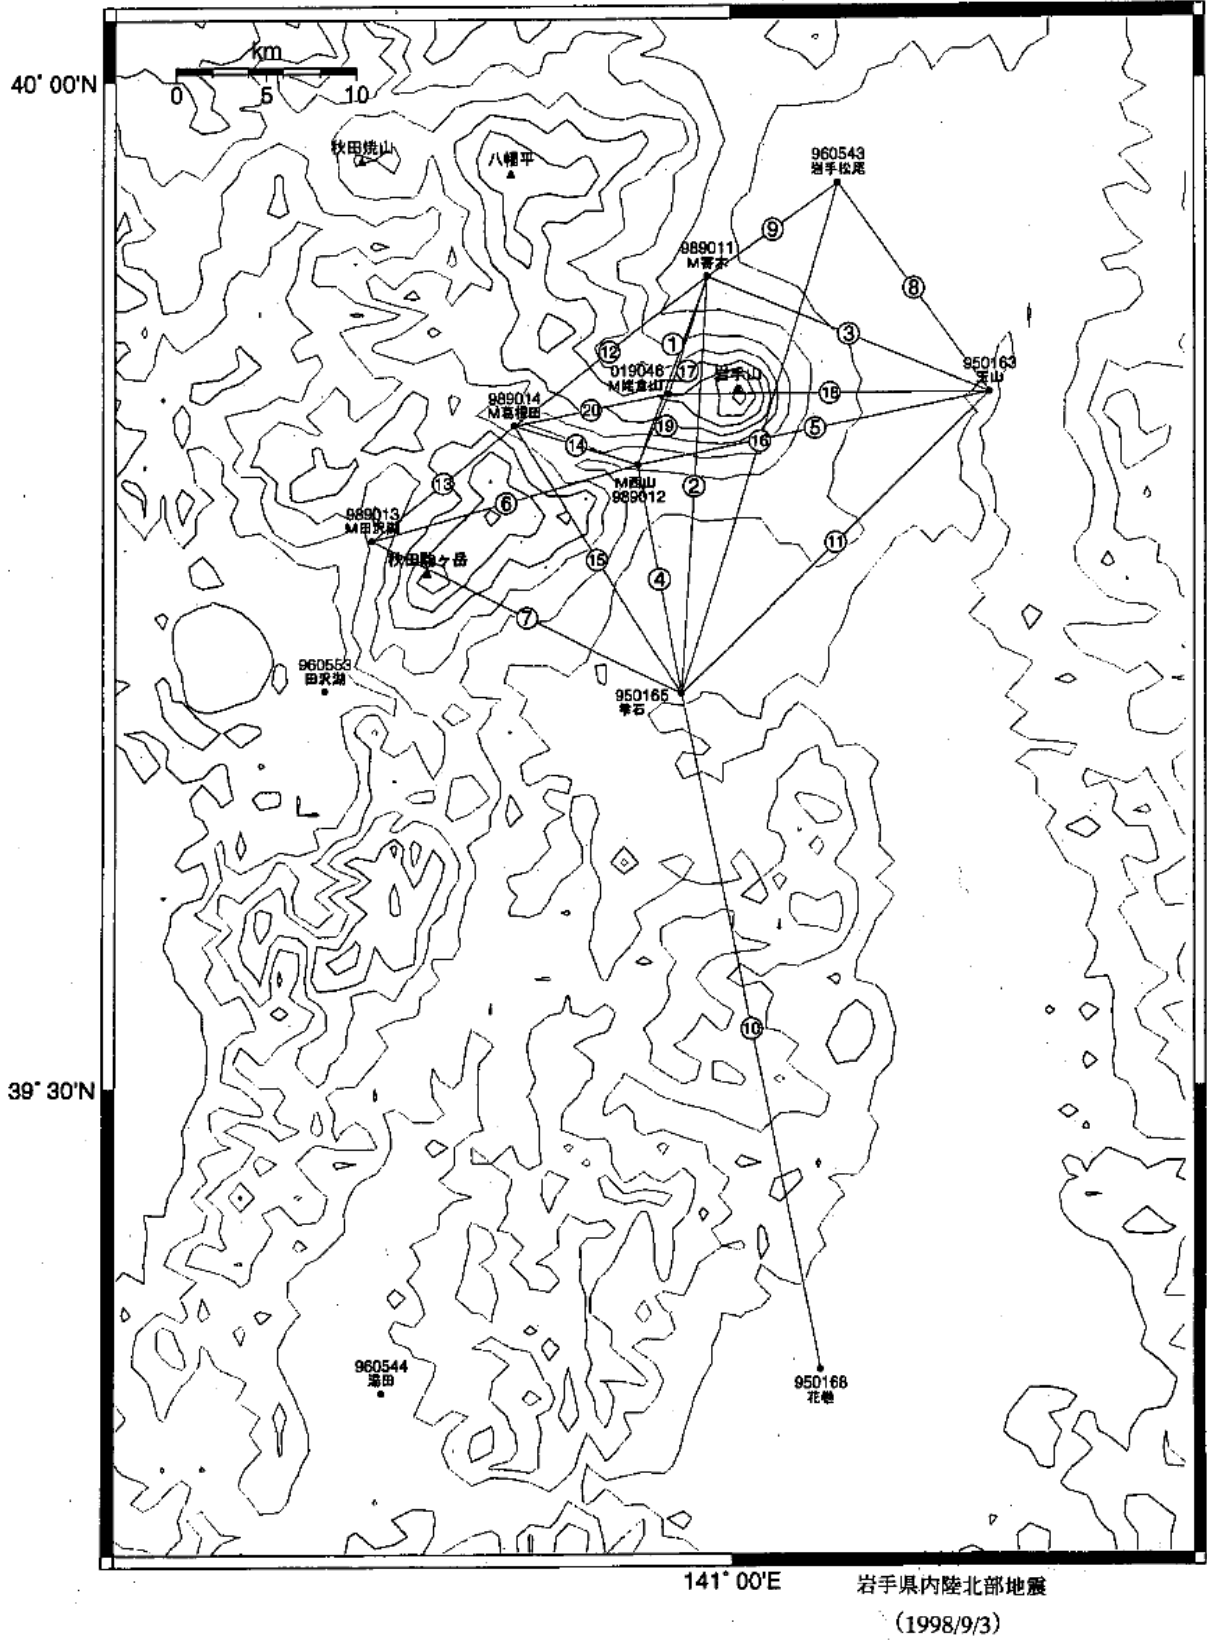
km
0 5 10
40° 00'N
秋田焼山
八幡平
960543
岩手松尾
⑨
989011
M雲宏
⑧
⑫
①
③
950163
玉山
019046
M焼走り
⑰
岩手山
⑱
989014
M葛根田
⑳
⑲
⑤
⑯
⑭
M西山
989012
②
⑬
⑥
989013
M田沢湖
⑪
秋田駒ヶ岳
⑮
④
⑦
960553
田沢湖
950165
雫石
⑩
39° 30'N
960544
角田
950168
花巻
141° 00'E
岩手県内陸北部地震
(1998/9/3)